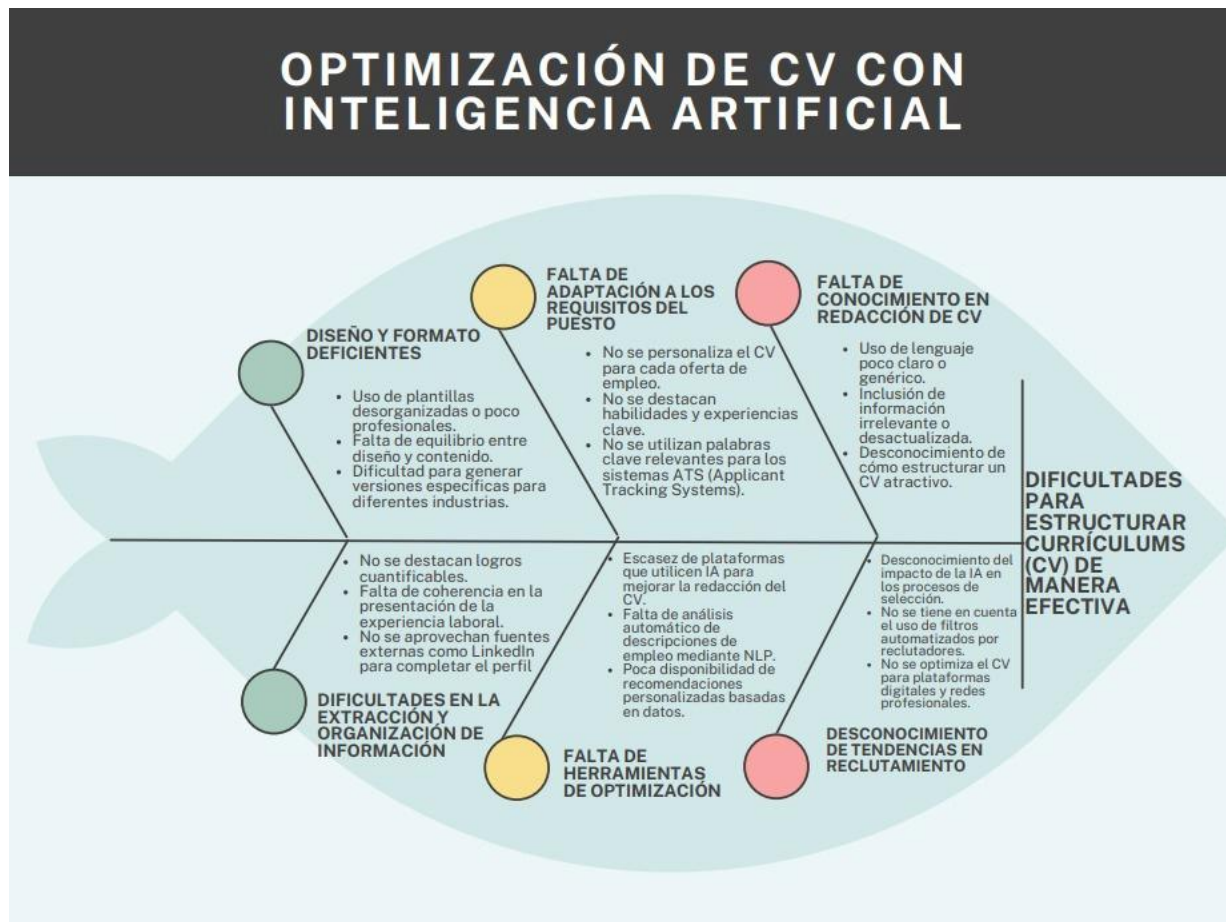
OPTIMIZACIÓN DE CV CON INTELIGENCIA ARTIFICIAL

DISEÑO Y FORMATO DEFICIENTES

- Uso de plantillas desorganizadas o poco profesionales.
- Falta de equilibrio entre diseño y contenido.
- Dificultad para generar versiones especificas para diferentes industrias.

FALTA DE ADAPTACIÓN A LOS REQUISITOS DEL PUESTO

- No se personaliza el CV para cada oferta de empleo.
- No se destacan habilidades y experiencias clave.
- No se utilizan palabras clave relevantes para los sistemas ATS (Applicant Tracking Systems).

FALTA DE CONOCIMIENTO EN REDACCIÓN DE CV

- Uso de lenguaje poco claro o genérico.
- Inclusión de información irrelevante o desactualizada.
- Desconocimiento de cómo estructurar un CV atractivo.

DIFICULTADES PARA ESTRUCTURAR CURRÍCULUMS (CV) DE MANERA EFECTIVA

- No se destacan logros cuantificables.
- Falta de coherencia en la presentación de la experiencia laboral.
- No se aprovechan fuentes externas como LinkedIn para completar el perfil

DIFICULTADES EN LA EXTRACCIÓN Y ORGANIZACIÓN DE INFORMACIÓN

- Escasez de plataformas que utilicen IA para mejorar la redacción del CV.
- Falta de análisis automático de descripciones de empleo mediante NLP.
- Poca disponibilidad de recomendaciones personalizadas basadas en datos.

FALTA DE HERRAMIENTAS DE OPTIMIZACIÓN

- Desconocimiento del impacto de la IA en los procesos de selección.
- No se tiene en cuenta el uso de filtros automatizados por reclutadores.
- No se optimiza el CV para plataformas digitales y redes profesionales.

DESCONOCIMIENTO DE TENDENCIAS EN RECLUTAMIENTO